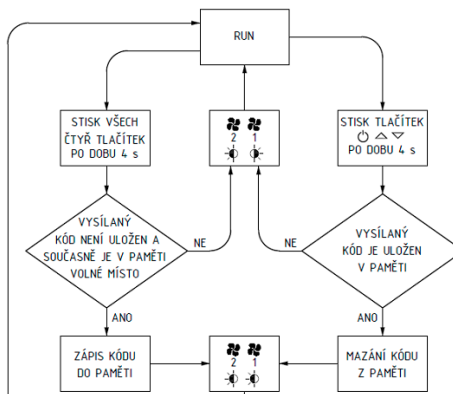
RUN

STISK VŠECH ČTYŘ TLAČÍTEK PO DOBU 4 s

2 1

STISK TLAČÍTEK ⏻ △ ▽ PO DOBU 4 s

VYSÍLANÝ KÓD NENÍ ULOŽEN A SOUČASNĚ JE V PAMĚTI VOLNÉ MÍSTO

NE

NE

VYSÍLANÝ KÓD JE ULOŽEN V PAMĚTI

ANO

ANO

ZÁPIS KÓDU DO PAMĚTI

2 1

MAZÁNÍ KÓDU Z PAMĚTI